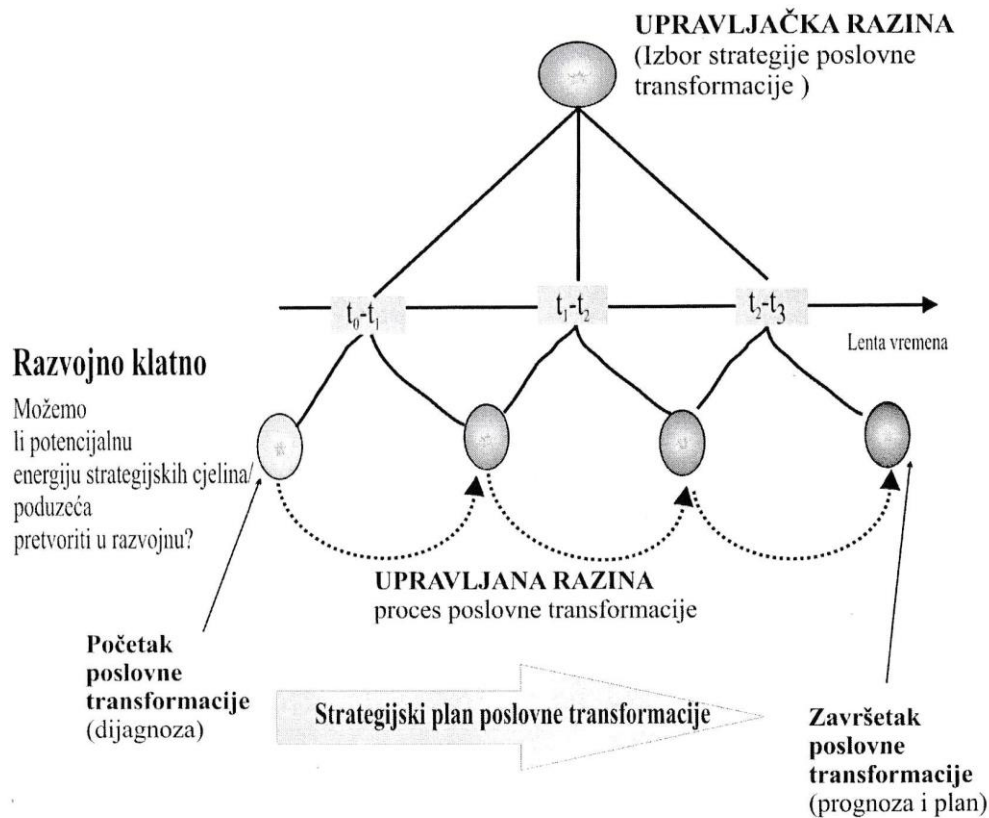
UPRAVLJAČKA RAZINA
(Izbor strategije poslovne transformacije )

$t_0$-$t_1$

$t_1$-$t_2$

$t_2$-$t_3$

Lenta vremena

Razvojno klatno

Možemo li potencijalnu energiju strategijskih cjelina/ poduzeća pretvoriti u razvojnu?

UPRAVLJANA RAZINA
proces poslovne transformacije

Početak poslovne transformacije (dijagnoza)

Strategijski plan poslovne transformacije

Završetak poslovne transformacije (prognoza i plan)